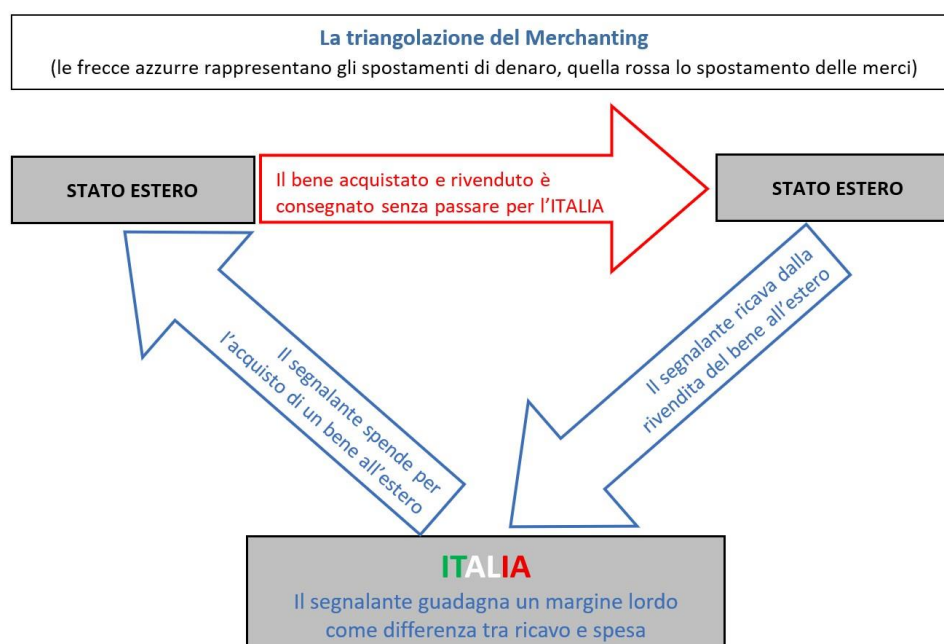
La triangolazione del Merchanting
(le frecce azzurre rappresentano gli spostamenti di denaro, quella rossa lo spostamento delle merci)

STATO ESTERO

Il bene acquistato e rivenduto è consegnato senza passare per l'ITALIA

STATO ESTERO

Il segnalante spende per l'acquisto di un bene all'estero

Il segnalante ricava dalla rivendita del bene all'estero

ITALIA
Il segnalante guadagna un margine lordo come differenza tra ricavo e spesa